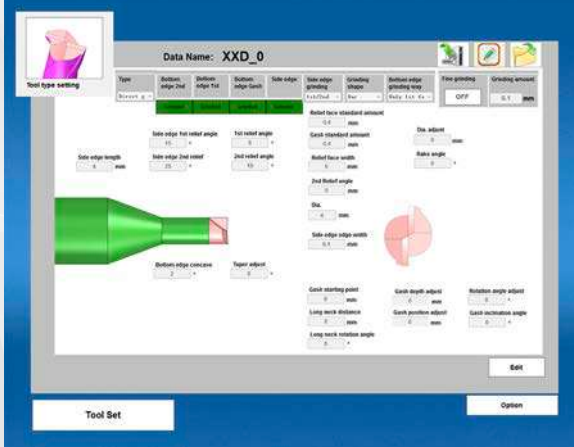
Tool type setting

Data Name: XXD_0

| Type | Bottom edge 2nd | Bottom edge 1st | Bottom edge Gash | Side edge | Side edge grinding | Grinding shape | Bottom edge grinding way | Fine grinding | Grinding amount |
|---|---|---|---|---|---|---|---|---|---|
| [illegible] | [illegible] | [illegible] | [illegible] | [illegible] | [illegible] | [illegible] | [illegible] | OFF | 0.1 mm |

Side edge length
4 mm

Side edge 1st relief angle
15 °

Side edge 2nd relief
25 °

1st relief angle
5 °

2nd relief angle
10 °

Relief face standard amount
0.4 mm

Gash standard amount
0.4 mm

Relief face width
0 mm

2nd Relief angle
0 °

Dia.
4 mm

Side edge edge width
0.1 mm

Dia. adjust
0 mm

Rake angle
0 °

Bottom edge concave
2 °

Taper adjust
0 °

Gash starting point
0 mm

Long neck distance
0 mm

Long neck rotation angle
0 °

Gash depth adjust
0 mm

Gash position adjust
0 mm

Rotation angle adjust
0 °

Gash inclination angle
0 °

Edit

Option

Tool Set